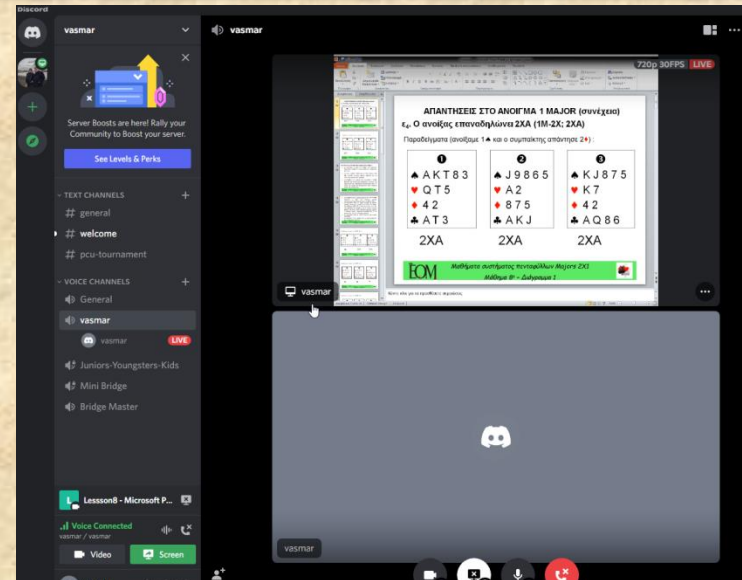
Discord

vasmar

Server Boosts are here! Rally your Community to Boost your server.

See Levels & Perks

TEXT CHANNELS
# general
# welcome
# pcu-tournament

VOICE CHANNELS
General
vasmar
vasmar LIVE
Juniors-Youngsters-Kids
Mini Bridge
Bridge Master

Lessson8 - Microsoft P...

Voice Connected
vasmar / vasmar

Video
Screen

vasmar

720p 30FPS LIVE

ΑΠΑΝΤΗΣΕΙΣ ΣΤΟ ΑΝΟΙΓΜΑ 1 MAJOR (συνέχεια)
ε. Ο ανοίξας επαναδηλώνει 2ΧΑ (1Μ-2Χ; 2ΧΑ)

Παραδείγματα (ανοίξαμε 1♠ και ο συμπαίκτης απάντησε 2♦) :

| ❶ | ❷ | ❸ |
|---|---|---|
| ♠ A K T 8 3 | ♠ J 9 8 6 5 | ♠ K J 8 7 5 |
| ♥ Q T 5 | ♥ A 2 | ♥ K 7 |
| ♦ 4 2 | ♦ 8 7 5 | ♦ 4 2 |
| ♣ A T 3 | ♣ A K J | ♣ A Q 8 6 |
| 2XA | 2XA | 2XA |

ΕΟΜ
Μαθήματα συστήματος πενταφύλλων Majors 2X1
Μάθημα 8ο - Διάγραμμα 1

vasmar

vasmar